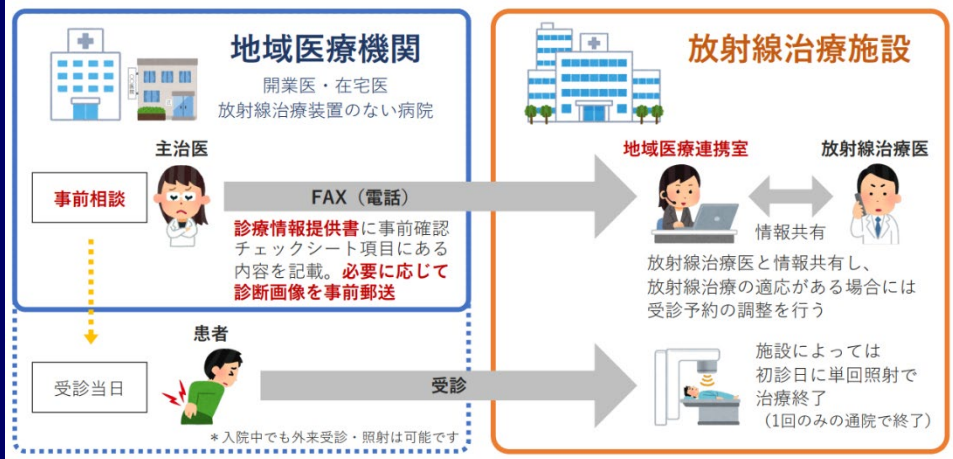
地域医療機関

開業医・在宅医
放射線治療装置のない病院

主治医

事前相談

FAX（電話）

診療情報提供書に事前確認チェックシート項目にある内容を記載。必要に応じて診断画像を事前郵送

患者

受診当日

受診

＊入院中でも外来受診・照射は可能です

放射線治療施設

地域医療連携室

放射線治療医

情報共有

放射線治療医と情報共有し、放射線治療の適応がある場合には受診予約の調整を行う

施設によっては初診日に単回照射で治療終了
（1回のみの通院で終了）